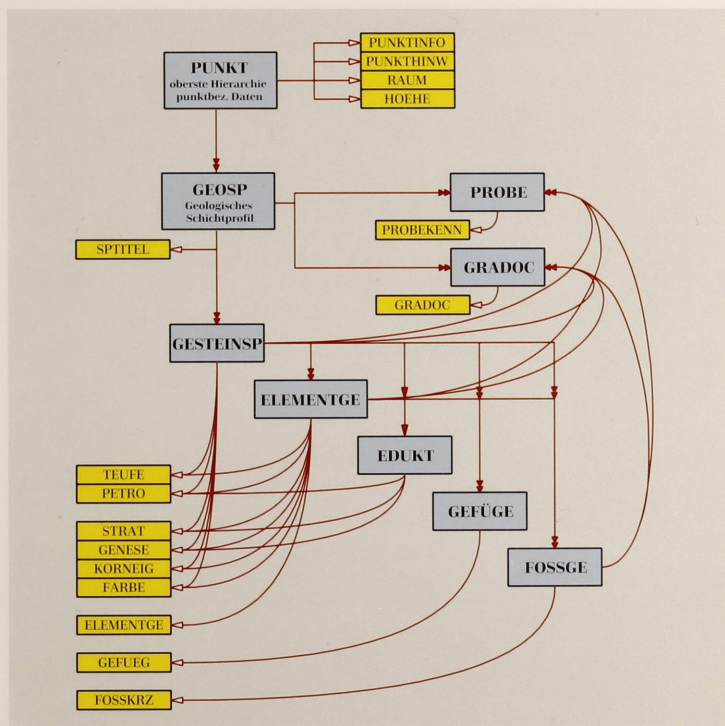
PUNKT
oberste Hierarchie
punktbez. Daten

PUNKTINFO
PUNKTHINW
RAUM
HOEHE

GEOSP
Geologisches
Schichtprofil

PROBE

PROBEKENN

SPTITEL

GRADOC

GRADOC

GESTEINSP

ELEMENTGE

EDUKT

GEFÜGE

FOSSGE

TEUFE
PETRO

STRAT
GENESE
KORNEIG
FARBE

ELEMENTGE

GEFUEG

FOSSKRZ